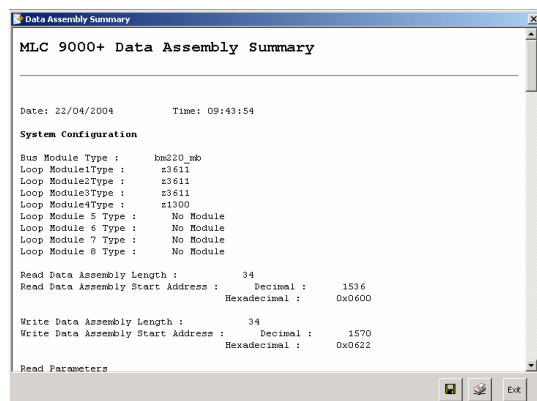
Data Assembly Summary

MLC 9000+ Data Assembly Summary

Date: 22/04/2004 Time: 09:43:54

System Configuration

Bus Module Type : bm220_mb
Loop Module1Type : z3611
Loop Module2Type : z3611
Loop Module3Type : z3611
Loop Module4Type : z1300
Loop Module 5 Type : No Module
Loop Module 6 Type : No Module
Loop Module 7 Type : No Module
Loop Module 8 Type : No Module

Read Data Assembly Length : 34
Read Data Assembly Start Address : Decimal : 1536
Hexadecimal : 0x0600

Write Data Assembly Length : 34
Write Data Assembly Start Address : Decimal : 1570
Hexadecimal : 0x0622

Read Parameters

Exit